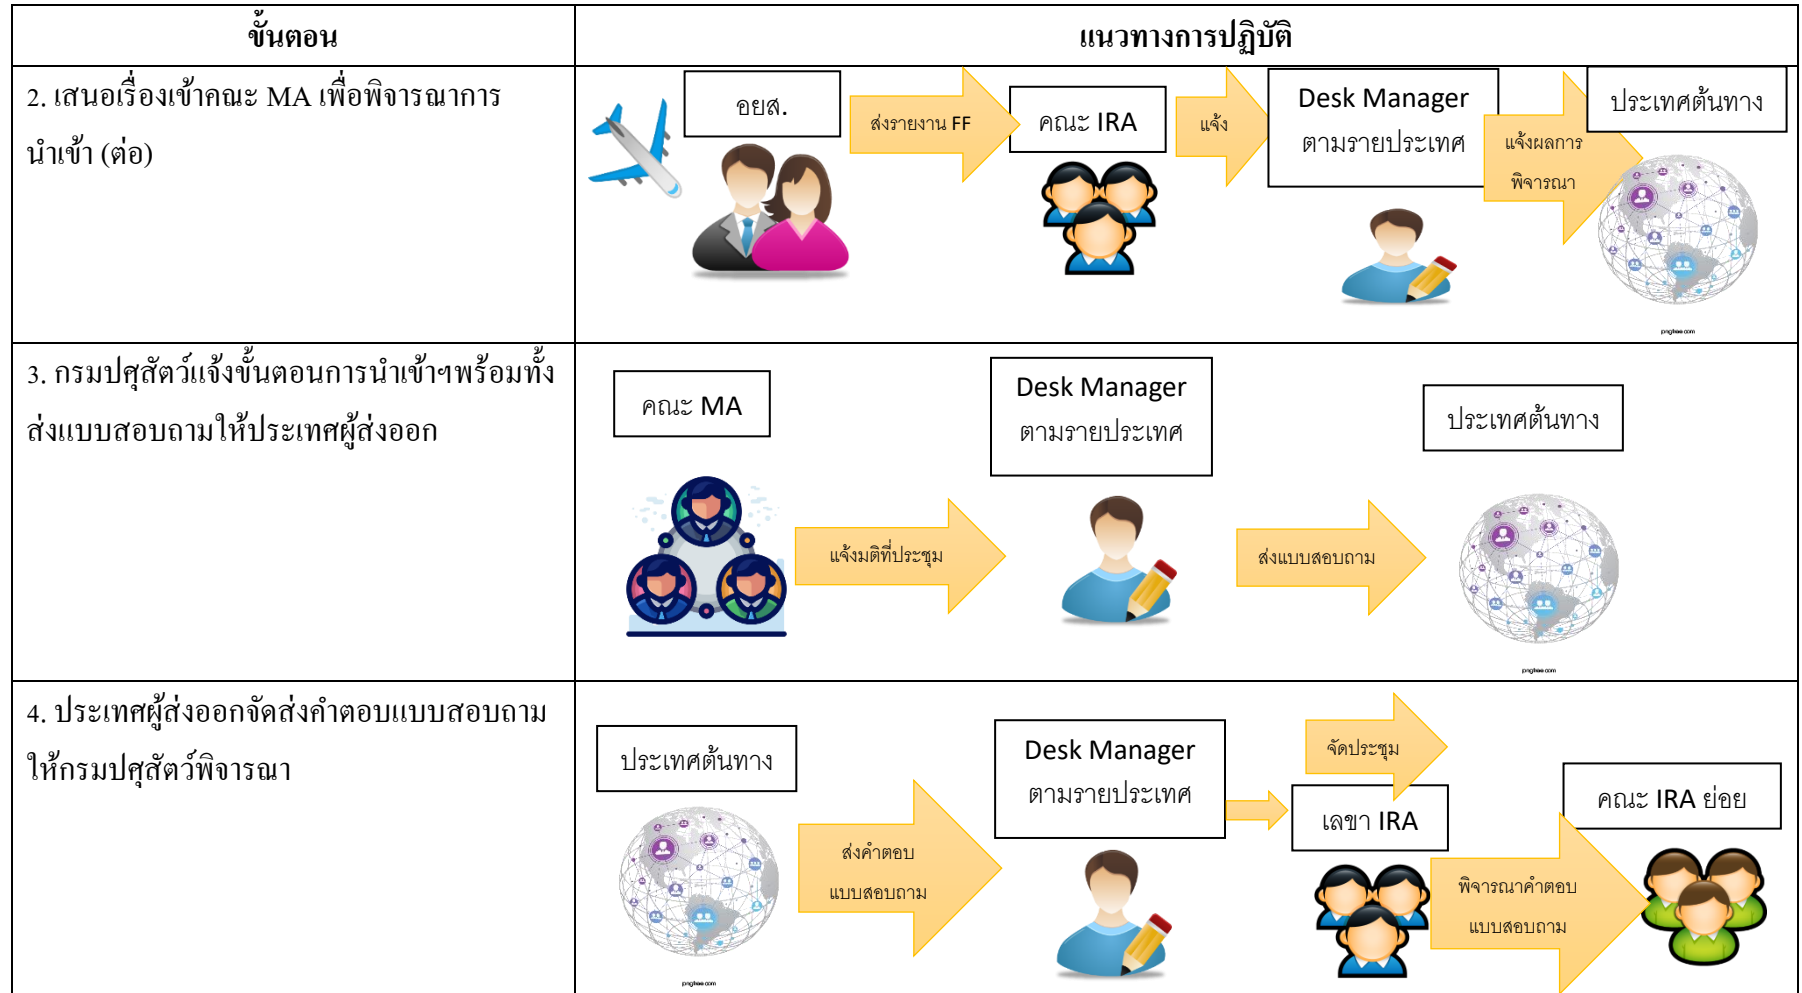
| ขั้นตอน | แนวทางการปฏิบัติ |
|---|---|
| 2. เสนอเรื่องเข้าคณะ MA เพื่อพิจารณาการนำเข้า (ต่อ) | อยส. ส่งรายงาน FF คณะ IRA แจ้ง Desk Manager ตามรายประเทศ แจ้งผลการพิจารณา ประเทศต้นทาง pngfree.com |
| 3. กรมปศุสัตว์แจ้งขั้นตอนการนำเข้าฯพร้อมทั้งส่งแบบสอบถามให้ประเทศผู้ส่งออก | คณะ MA แจ้งมติที่ประชุม Desk Manager ตามรายประเทศ ส่งแบบสอบถาม ประเทศต้นทาง pngfree.com |
| 4. ประเทศผู้ส่งออกจัดส่งคำตอบแบบสอบถามให้กรมปศุสัตว์พิจารณา | ประเทศต้นทาง pngfree.com ส่งคำตอบแบบสอบถาม Desk Manager ตามรายประเทศ จัดประชุม เลขา IRA พิจารณาคำตอบแบบสอบถาม คณะ IRA ย่อย |